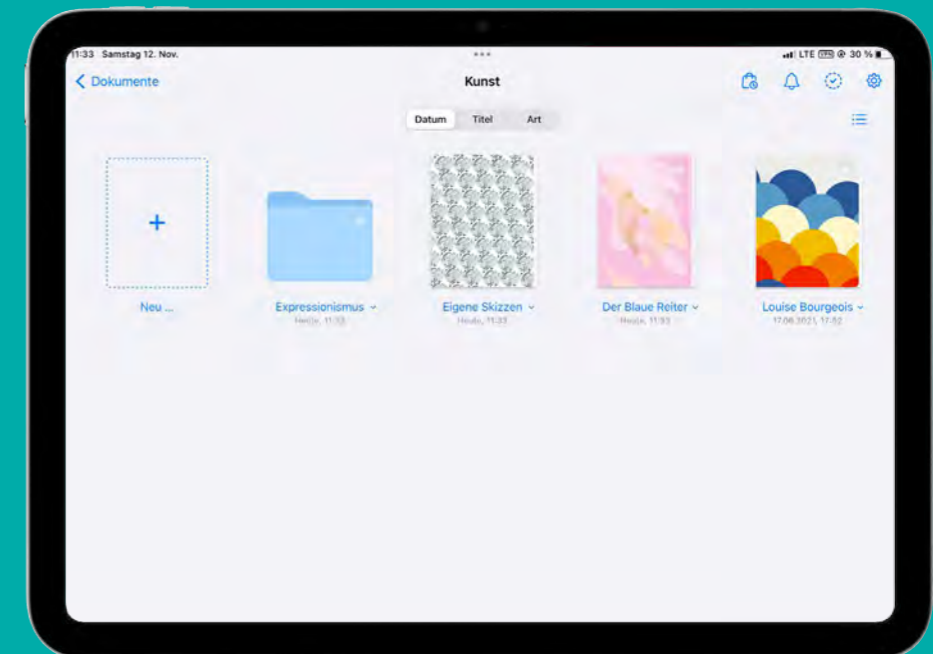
11:33 Samstag 12. Nov.

LTE 30 %

Dokumente

Kunst

Datum Titel Art

+

Neu ...

Expressionismus

Heute, 11:33

Eigene Skizzen

Heute, 11:33

Der Blaue Reiter

Heute, 11:33

Louise Bourgeois

17.08.2021, 17:52